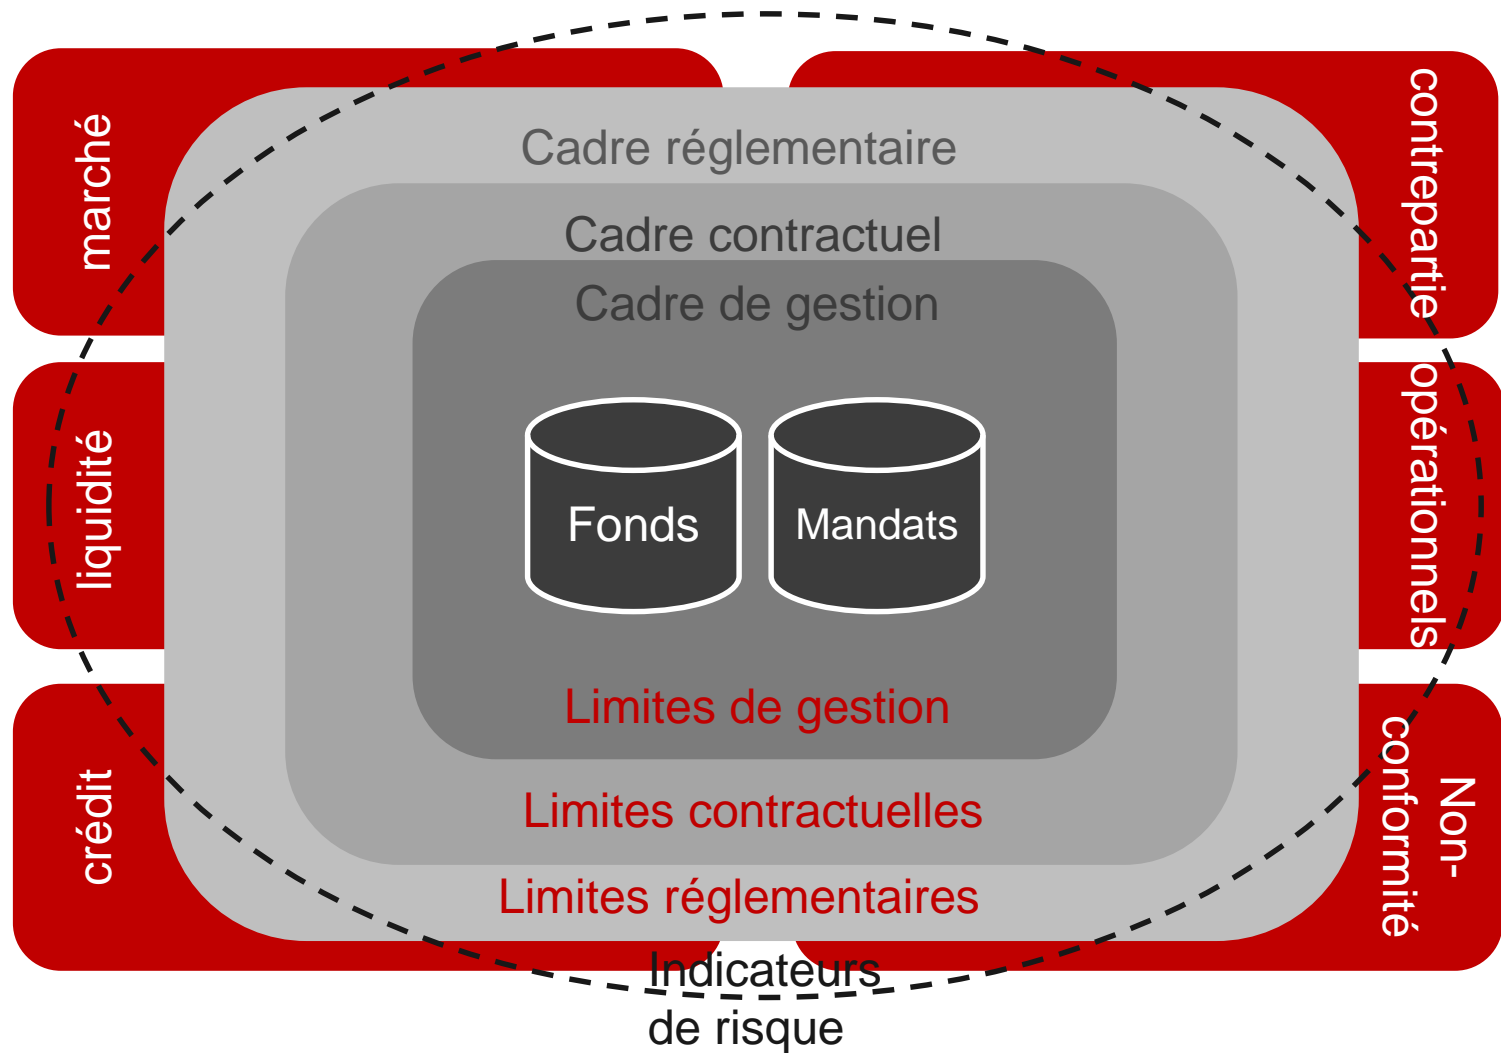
marché

liquidité

crédit

contrepartie

opérationnels

Non-conformité

Cadre réglementaire

Cadre contractuel

Cadre de gestion

Fonds

Mandats

Limites de gestion

Limites contractuelles

Limites réglementaires

Indicateurs de risque